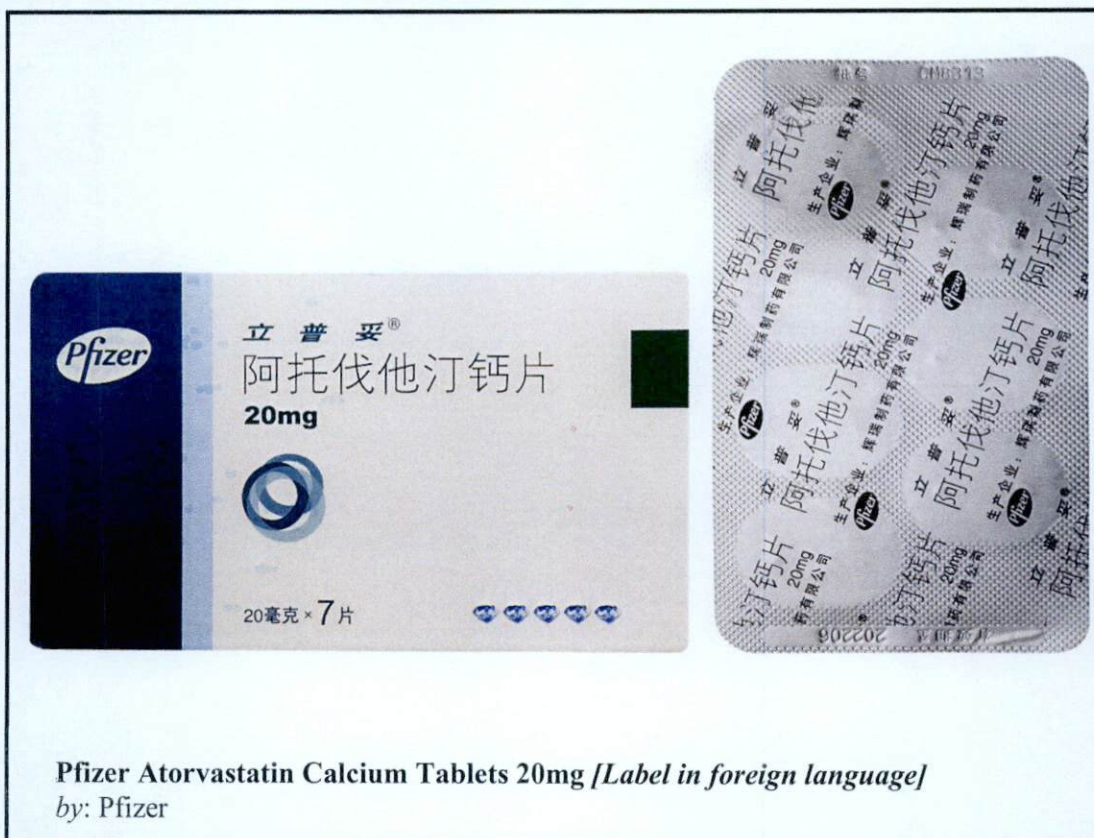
Pfizer
立普妥®
阿托伐他汀钙片
20mg
20毫克 × 7片

批号 CH6313
立普妥®
阿托伐他汀钙片
20mg
生产企业：辉瑞制药有限公司
Pfizer
202206

**Pfizer Atorvastatin Calcium Tablets 20mg** ***[Label in foreign language]***
*by*: Pfizer